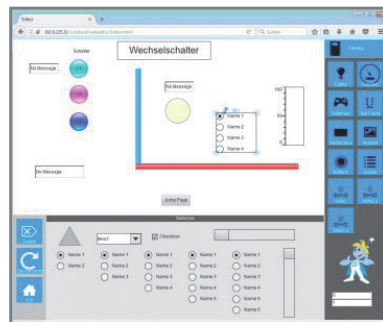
Editor

192.0.2.1 /editor/Editor.html

Suchen

Schalter

Wechselschalter

No Message

No Message

No Message

Name 1
Name 2
Name 3
Name 4

100
80
60
40
20
0

Jump Page

Switches

Item1

Checkbox

Name 1
Name 2

Name 1
Name 2
Name 3

Name 1
Name 2
Name 3
Name 4

Name 1
Name 2
Name 3
Name 4
Name 5

Name 1
Name 2
Name 3
Name 4
Name 5
Name 6

Name 1
Name 2
Name 3
Name 4
Name 5
Name 6
Name 7